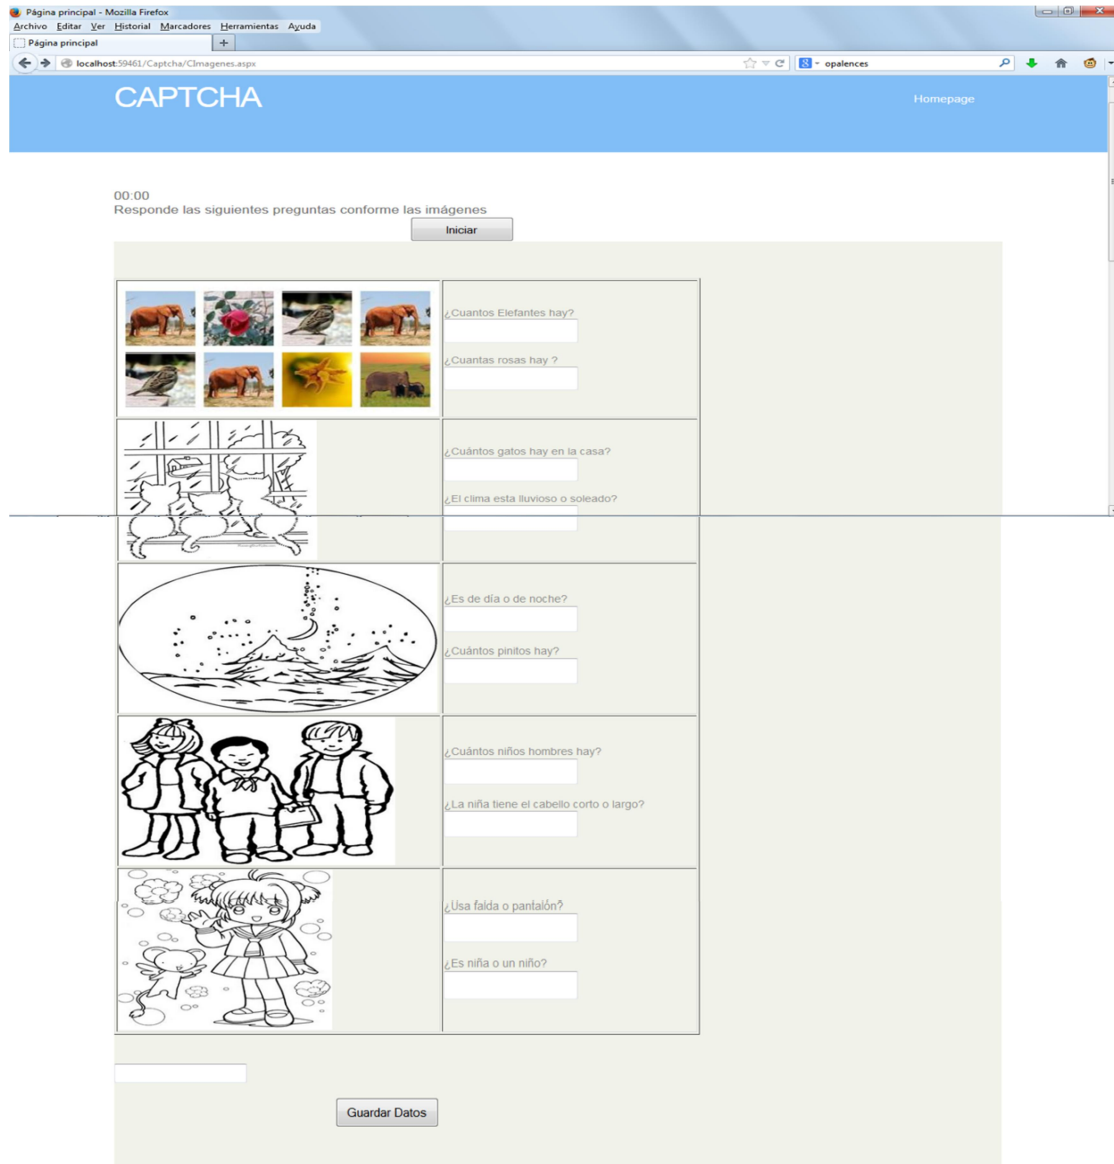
Página principal - Mozilla Firefox

Archivo Editar Ver Historial Marcadores Herramientas Ayuda

Página principal +

localhost:59461/Captcha/CImagenes.aspx

opalences

CAPTCHA

Homepage

00:00
Responde las siguientes preguntas conforme las imágenes

Iniciar

¿Cuantos Elefantes hay?

¿Cuantas rosas hay ?

¿Cuántos gatos hay en la casa?

¿El clima esta lluvioso o soleado?

¿Es de día o de noche?

¿Cuántos pinitos hay?

¿Cuántos niños hombres hay?

¿La niña tiene el cabello corto o largo?

¿Usa falda o pantalón?

¿Es niña o un niño?

Guardar Datos